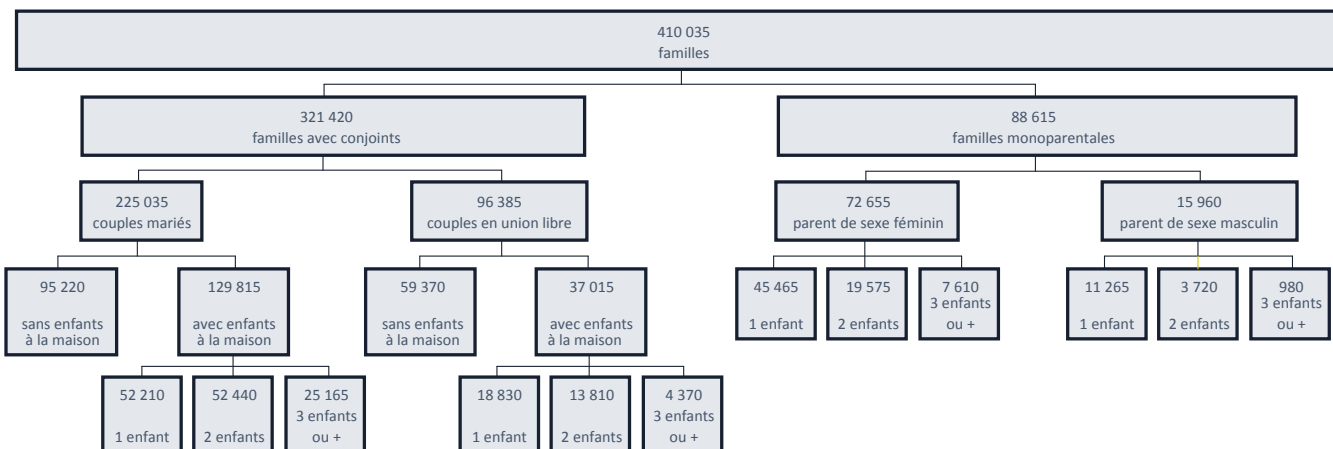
410 035
familles

321 420
familles avec conjoints

88 615
familles monoparentales

225 035
couples mariés

96 385
couples en union libre

72 655
parent de sexe féminin

15 960
parent de sexe masculin

95 220
sans enfants à la maison

129 815
avec enfants à la maison

59 370
sans enfants à la maison

37 015
avec enfants à la maison

45 465
1 enfant

19 575
2 enfants

7 610
3 enfants ou +

11 265
1 enfant

3 720
2 enfants

980
3 enfants ou +

52 210
1 enfant

52 440
2 enfants

25 165
3 enfants ou +

18 830
1 enfant

13 810
2 enfants

4 370
3 enfants ou +